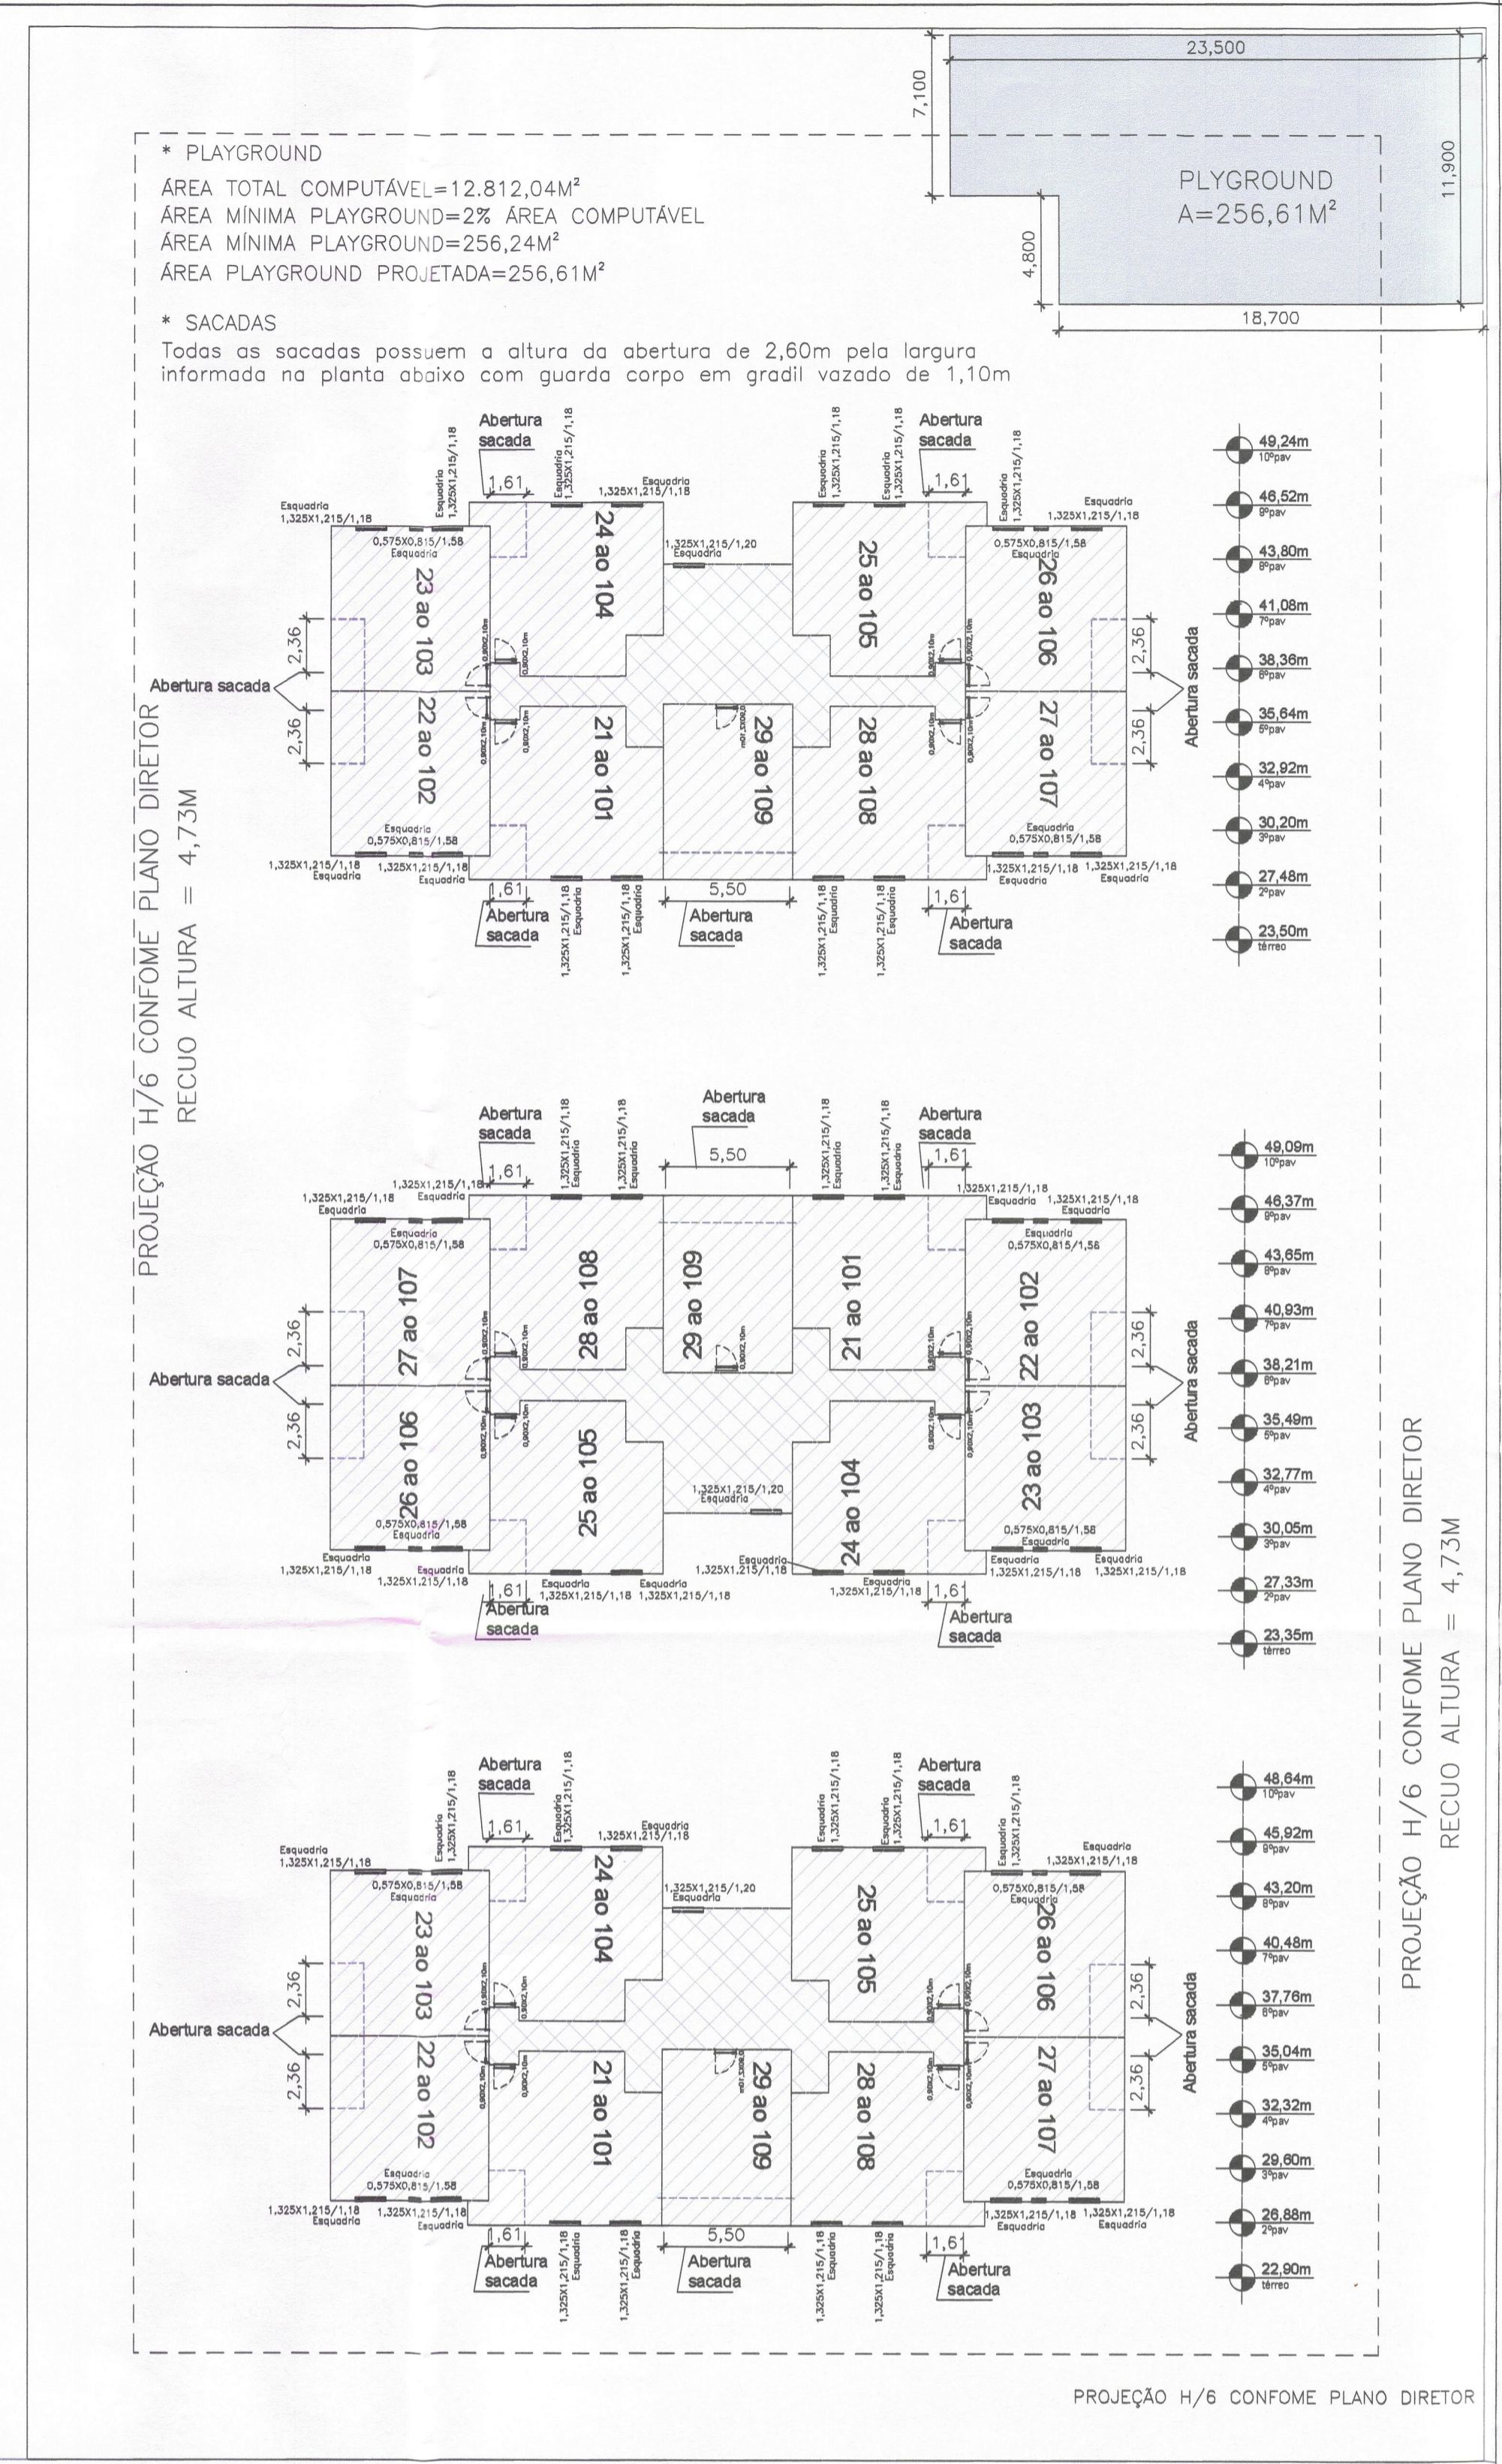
23,500

7,100

11,900

PLYGROUND
A=256,61M²

4,800

18,700

* PLAYGROUND
ÁREA TOTAL COMPUTÁVEL=12.812,04M²
ÁREA MÍNIMA PLAYGROUND=2% ÁREA COMPUTÁVEL
ÁREA MÍNIMA PLAYGROUND=256,24M²
ÁREA PLAYGROUND PROJETADA=256,61M²

* SACADAS
Todas as sacadas possuem a altura da abertura de 2,60m pela largura informada na planta abaixo com guarda corpo em gradil vazado de 1,10m

Abertura sacada
1,61
Abertura sacada
1,61
Esquadria 1,325X1,215/1,18
0,575X0,815/1,58 Esquadria
1,325X1,215/1,20 Esquadria
24 ao 104
25 ao 105
23 ao 103
26 ao 106
22 ao 102
27 ao 107
21 ao 101
29 ao 109
28 ao 108
2,36
2,36
Abertura sacada
Abertura sacada
5,50
Abertura sacada
Abertura sacada
Abertura sacada

49,24m 10ºpav
46,52m 9ºpav
43,80m 8ºpav
41,08m 7ºpav
38,36m 6ºpav
35,64m 5ºpav
32,92m 4ºpav
30,20m 3ºpav
27,48m 2ºpav
23,50m térreo

PROJEÇÃO H/6 CONFOME PLANO DIRETOR
RECUO ALTURA = 4,73M

Abertura sacada
5,50
Abertura sacada
Abertura sacada
1,61
27 ao 107
28 ao 108
29 ao 109
21 ao 101
22 ao 102
26 ao 106
25 ao 105
24 ao 104
23 ao 103
1,325X1,215/1,20 Esquadria
Esquadria 0,575X0,815/1,58
Esquadria 1,325X1,215/1,18
2,36
2,36
Abertura sacada
Abertura sacada
Abertura sacada
Abertura sacada

49,09m 10ºpav
46,37m 9ºpav
43,65m 8ºpav
40,93m 7ºpav
38,21m 6ºpav
35,49m 5ºpav
32,77m 4ºpav
30,05m 3ºpav
27,33m 2ºpav
23,35m térreo

Abertura sacada
Abertura sacada
1,61
24 ao 104
25 ao 105
23 ao 103
26 ao 106
22 ao 102
27 ao 107
21 ao 101
29 ao 109
28 ao 108
2,36
2,36
Abertura sacada
Abertura sacada
5,50
Abertura sacada
Abertura sacada
Abertura sacada

48,64m 10ºpav
45,92m 9ºpav
43,20m 8ºpav
40,48m 7ºpav
37,76m 6ºpav
35,04m 5ºpav
32,32m 4ºpav
29,60m 3ºpav
26,88m 2ºpav
22,90m térreo

PROJEÇÃO H/6 CONFOME PLANO DIRETOR
RECUO ALTURA = 4,73M

PROJEÇÃO H/6 CONFOME PLANO DIRETOR